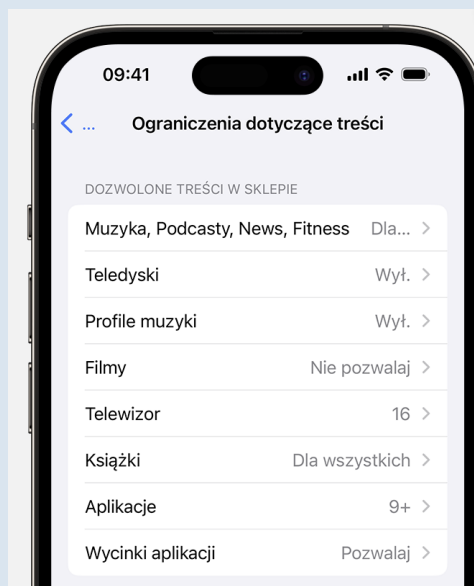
09:41

< ... Ograniczenia dotyczące treści

DOZWOLONE TREŚCI W SKLEPIE

Muzyka, Podcasty, News, Fitness Dla... >

Teledyski Wył. >

Profile muzyki Wył. >

Filmy Nie pozwalaj >

Telewizor 16 >

Książki Dla wszystkich >

Aplikacje 9+ >

Wycinki aplikacji Pozwalaj >